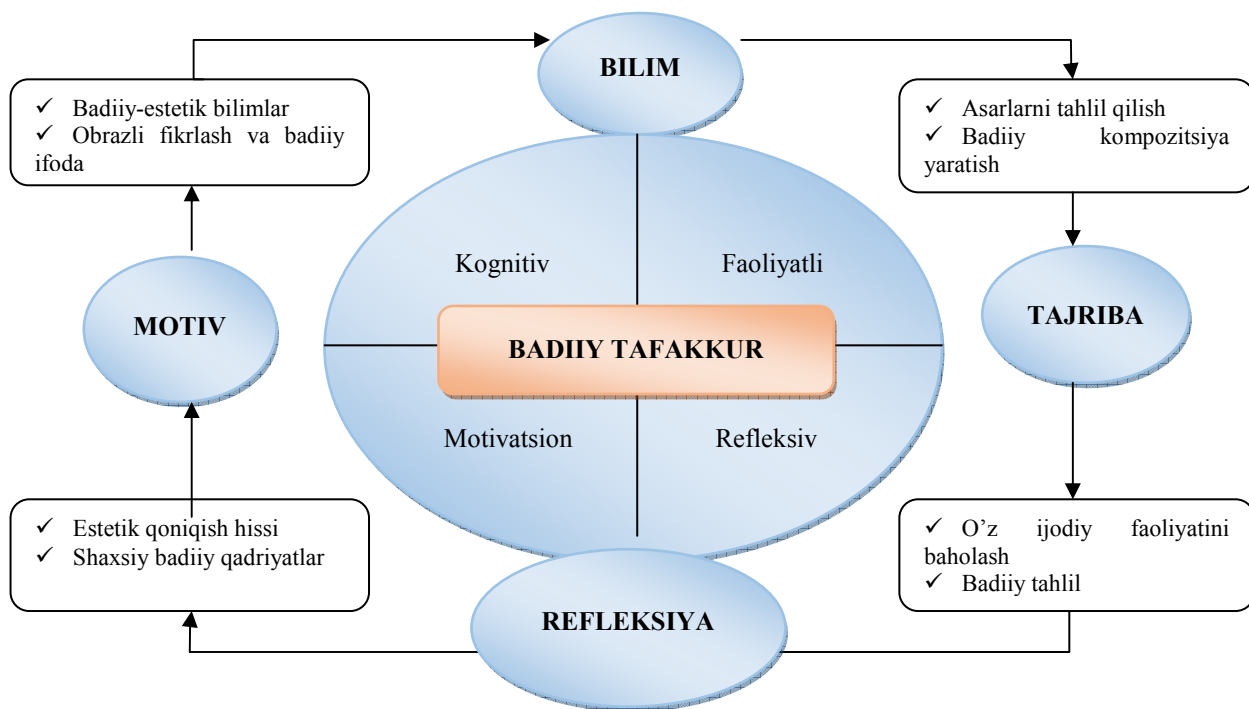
BILIM

✓ Badiiy-estetik bilimlar
✓ Obrazli fikrlash va badiiy ifoda

✓ Asarlarni tahlil qilish
✓ Badiiy kompozitsiya yaratish

Kognitiv

Faoliyatli

MOTIV

TAJRIBA

BADIIY TAFAKKUR

Motivatsion

Refleksiv

✓ Estetik qoniqish hissi
✓ Shaxsiy badiiy qadriyatlar

✓ O'z ijodiy faoliyatini baholash
✓ Badiiy tahlil

REFLEKSIYA